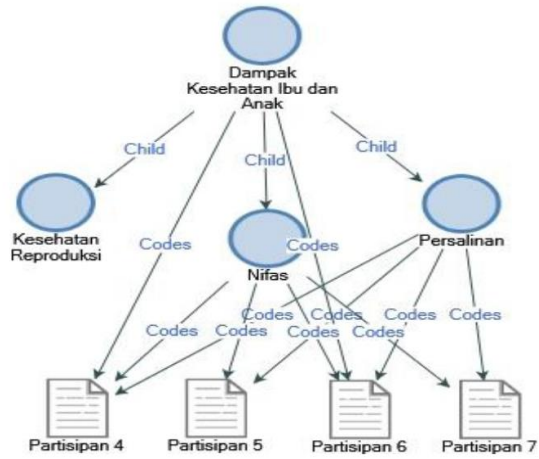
Dampak Kesehatan Ibu dan Anak

Child
Child
Child

Kesehatan Reproduksi

Codes
Codes

Nifas

Persalinan

Codes
Codes
Codes
Codes
Codes
Codes
Codes
Codes
Codes

Partisipan 4
Partisipan 5
Partisipan 6
Partisipan 7